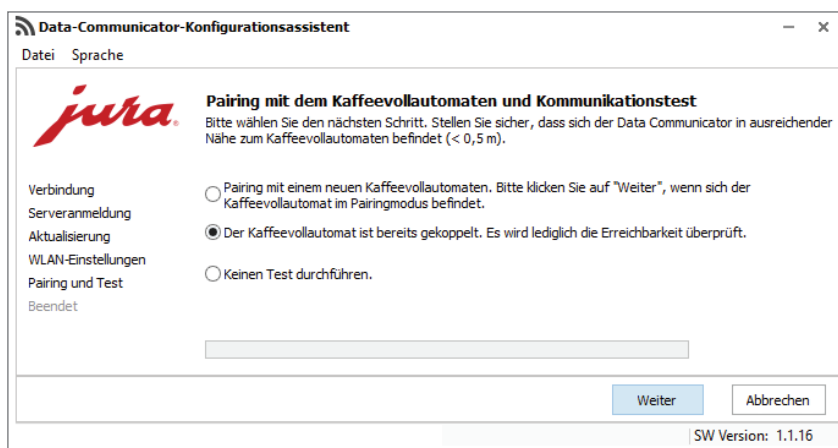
Data-Communicator-Konfigurationsassistent

Datei Sprache

jura

Pairing mit dem Kaffeevollautomaten und Kommunikationstest

Bitte wählen Sie den nächsten Schritt. Stellen Sie sicher, dass sich der Data Communicator in ausreichender Nähe zum Kaffeevollautomaten befindet (< 0,5 m).

Verbindung
Serveranmeldung
Aktualisierung
WLAN-Einstellungen
Pairing und Test
Beendet

Pairing mit einem neuen Kaffeevollautomaten. Bitte klicken Sie auf "Weiter", wenn sich der Kaffeevollautomat im Pairingmodus befindet.

Der Kaffeevollautomat ist bereits gekoppelt. Es wird lediglich die Erreichbarkeit überprüft.

Keinen Test durchführen.

Weiter

Abbrechen

SW Version: 1.1.16